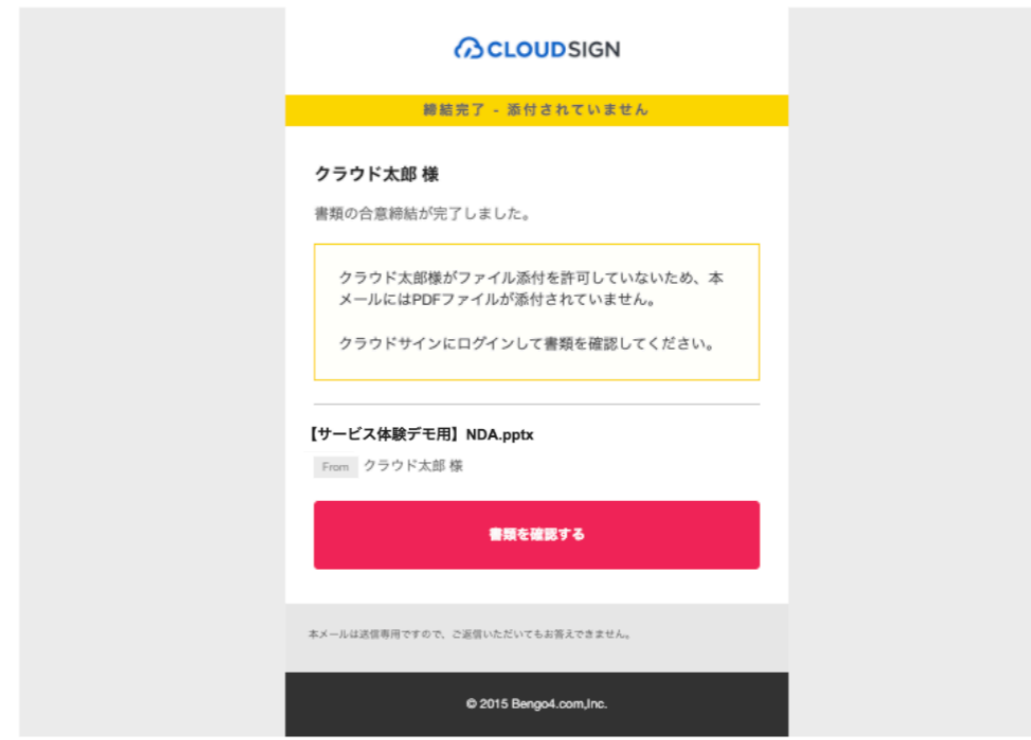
CLOUDSIGN

締結完了 - 添付されていません

クラウド太郎 様

書類の合意締結が完了しました。

クラウド太郎様がファイル添付を許可していないため、本メールにはPDFファイルが添付されていません。

クラウドサインにログインして書類を確認してください。

【サービス体験デモ用】NDA.pptx

From クラウド太郎 様

書類を確認する

本メールは送信専用ですので、ご返信いただいてもお答えできません。

© 2015 Bengo4.com,Inc.